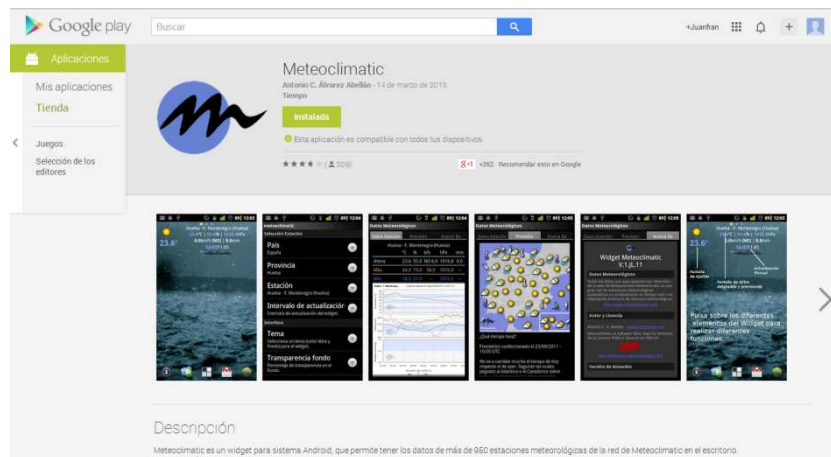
Google play

Buscar

+Juanfran

Aplicaciones

Mis aplicaciones

Tienda

Juegos

Selección de los editores

Meteoclimatic

Antonio C. Álvarez Abellán - 14 de marzo de 2013

Tiempo

Instalada

Esta aplicación es compatible con todos tus dispositivos.

★★★★ (509)

+1 +352 Recomendar esto en Google

23.6°

Meteoclimatic

Selección Estación

País

España

Provincia

Huelva

Estación

Huelva - F. Montenegro (Huelva)

Intervalo de actualización

Intervalo de actualización del widget

Interfaz

Tema

Transparencia fondo

Datos Meteorológicos

Datos Meteorológicos

Widget Meteoclimatic

Datos Meteorológicos

Autor y Licencia

Versión de desarrollo

23.6°

Pulsa sobre los diferentes elementos del Widget para realizar diferentes funciones

Descripción

Meteoclimatic es un widget para sistema Android, que permite tener los datos de más de 950 estaciones meteorológicas de la red de Meteoclimatic en el escritorio.